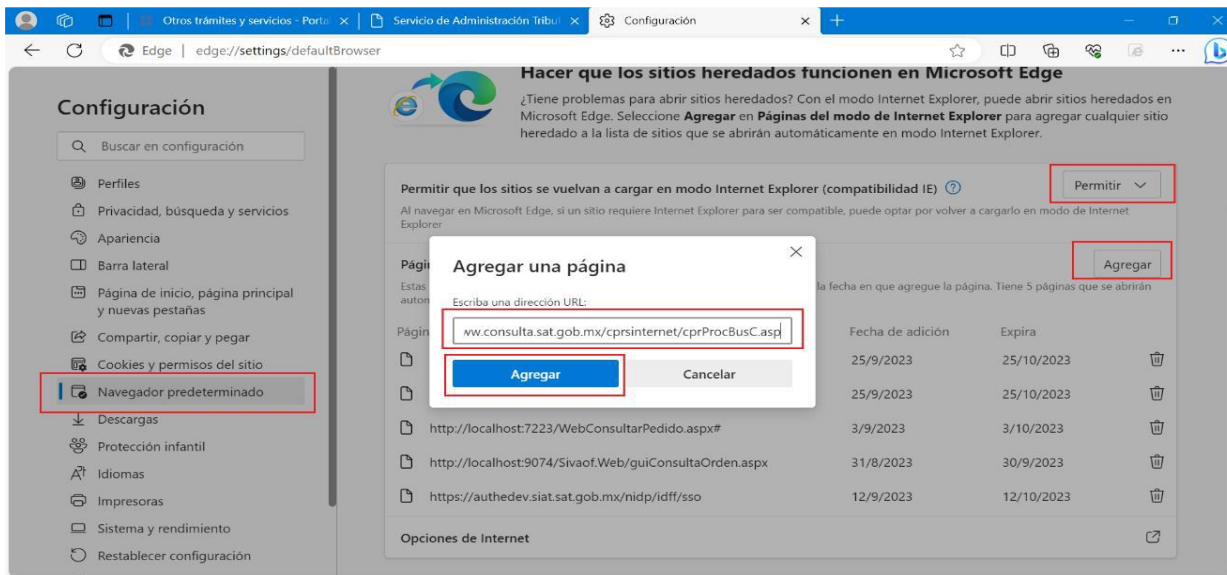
Otros trámites y servicios - Porta ×   Servicio de Administración Tribut ×   Configuración ×   +

Edge | edge://settings/defaultBrowser

Configuración

Buscar en configuración

Perfiles
Privacidad, búsqueda y servicios
Apariencia
Barra lateral
Página de inicio, página principal y nuevas pestañas
Compartir, copiar y pegar
Cookies y permisos del sitio
Navegador predeterminado
Descargas
Protección infantil
Idiomas
Impresoras
Sistema y rendimiento
Restablecer configuración

Hacer que los sitios heredados funcionen en Microsoft Edge

¿Tiene problemas para abrir sitios heredados? Con el modo Internet Explorer, puede abrir sitios heredados en Microsoft Edge. Seleccione **Agregar** en **Páginas del modo de Internet Explorer** para agregar cualquier sitio heredado a la lista de sitios que se abrirán automáticamente en modo Internet Explorer.

Permitir que los sitios se vuelvan a cargar en modo Internet Explorer (compatibilidad IE) ⓘ   Permitir

Al navegar en Microsoft Edge, si un sitio requiere Internet Explorer para ser compatible, puede optar por volver a cargarlo en modo de Internet Explorer

Pági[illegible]   Agregar

Estas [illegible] la fecha en que agregue la página. Tiene 5 páginas que se abrirán auton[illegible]

Agregar una página

Escriba una dirección URL:

vw.consulta.sat.gob.mx/cprsinternet/cprProcBusC.asp

Agregar   Cancelar

| Págin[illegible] | Fecha de adición | Expira |
|---|---|---|
| | 25/9/2023 | 25/10/2023 |
| | 25/9/2023 | 25/10/2023 |
| http://localhost:7223/WebConsultarPedido.aspx# | 3/9/2023 | 3/10/2023 |
| http://localhost:9074/Sivaof.Web/guiConsultaOrden.aspx | 31/8/2023 | 30/9/2023 |
| https://authedev.siat.sat.gob.mx/nidp/idff/sso | 12/9/2023 | 12/10/2023 |

Opciones de Internet